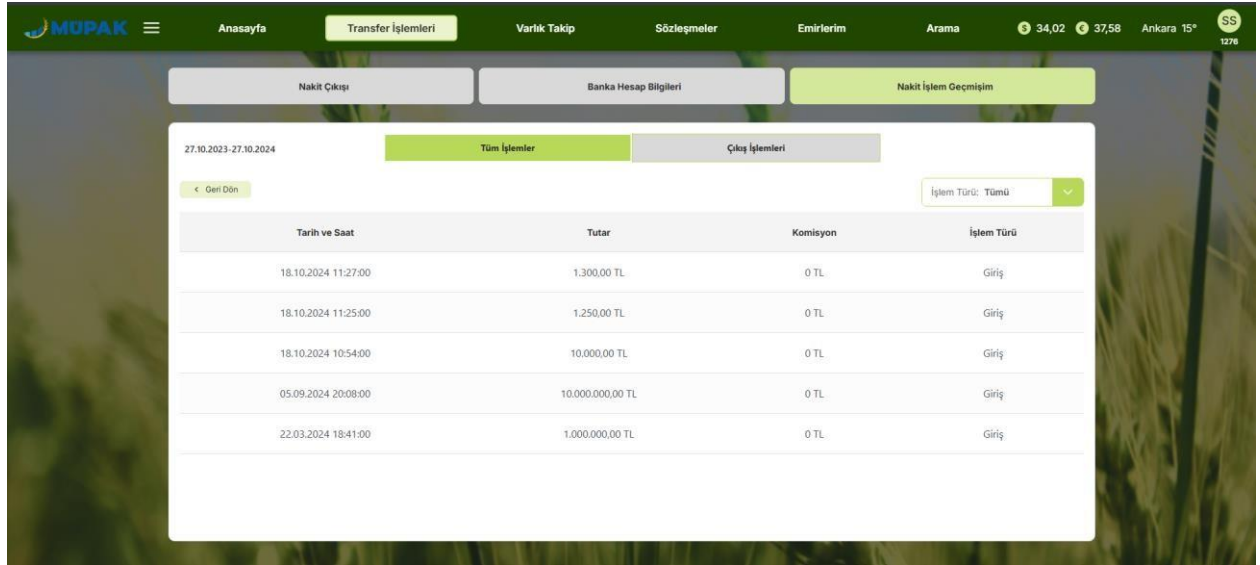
MÜPAK

Anasayfa Transfer İşlemleri Varlık Takip Sözleşmeler Emirlerim Arama 34,02 37,58 Ankara 15° SS 1278

Nakit Çıkışı | Banka Hesap Bilgileri | Nakit İşlem Geçmişim

27.10.2023-27.10.2024

Tüm İşlemler | Çıkış İşlemleri

< Geri Dön

İşlem Türü: Tümü

| Tarih ve Saat | Tutar | Komisyon | İşlem Türü |
|---|---|---|---|
| 18.10.2024 11:27:00 | 1.300,00 TL | 0 TL | Giriş |
| 18.10.2024 11:25:00 | 1.250,00 TL | 0 TL | Giriş |
| 18.10.2024 10:54:00 | 10.000,00 TL | 0 TL | Giriş |
| 05.09.2024 20:08:00 | 10.000.000,00 TL | 0 TL | Giriş |
| 22.03.2024 18:41:00 | 1.000.000,00 TL | 0 TL | Giriş |